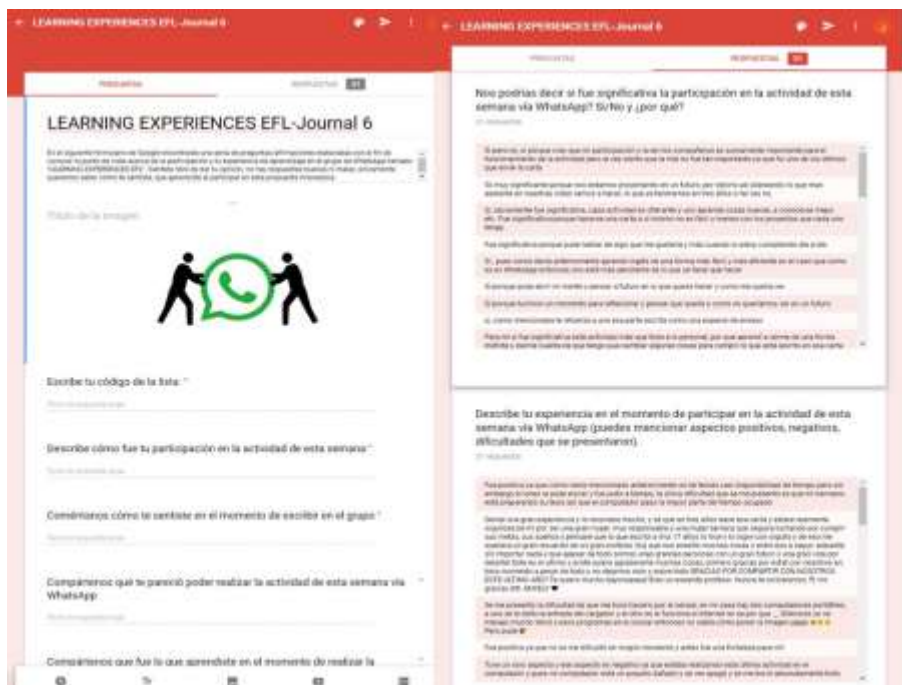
← LEARNING EXPERIENCES EFL-Journal 6

PREGUNTAS

RESPUESTAS

LEARNING EXPERIENCES EFL-Journal 6

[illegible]

Título de la imagen

Escribe tu código de la lista: *

Describe cómo fue tu participación en la actividad de esta semana *

Coméntanos cómo te sentiste en el momento de escribir en el grupo *

Compártenos qué te pareció poder realizar la actividad de esta semana vía WhatsApp

Compártenos que fue lo que aprendiste en el momento de realizar la

← LEARNING EXPERIENCES EFL-Journal 6

PREGUNTAS

RESPUESTAS

Nos podrías decir si fue significativa la participación en la actividad de esta semana vía WhatsApp? Si/No y ¿por qué?

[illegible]

Describe tu experiencia en el momento de participar en la actividad de esta semana vía WhatsApp (puedes mencionar aspectos positivos, negativos, dificultades que se presentaron).

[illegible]